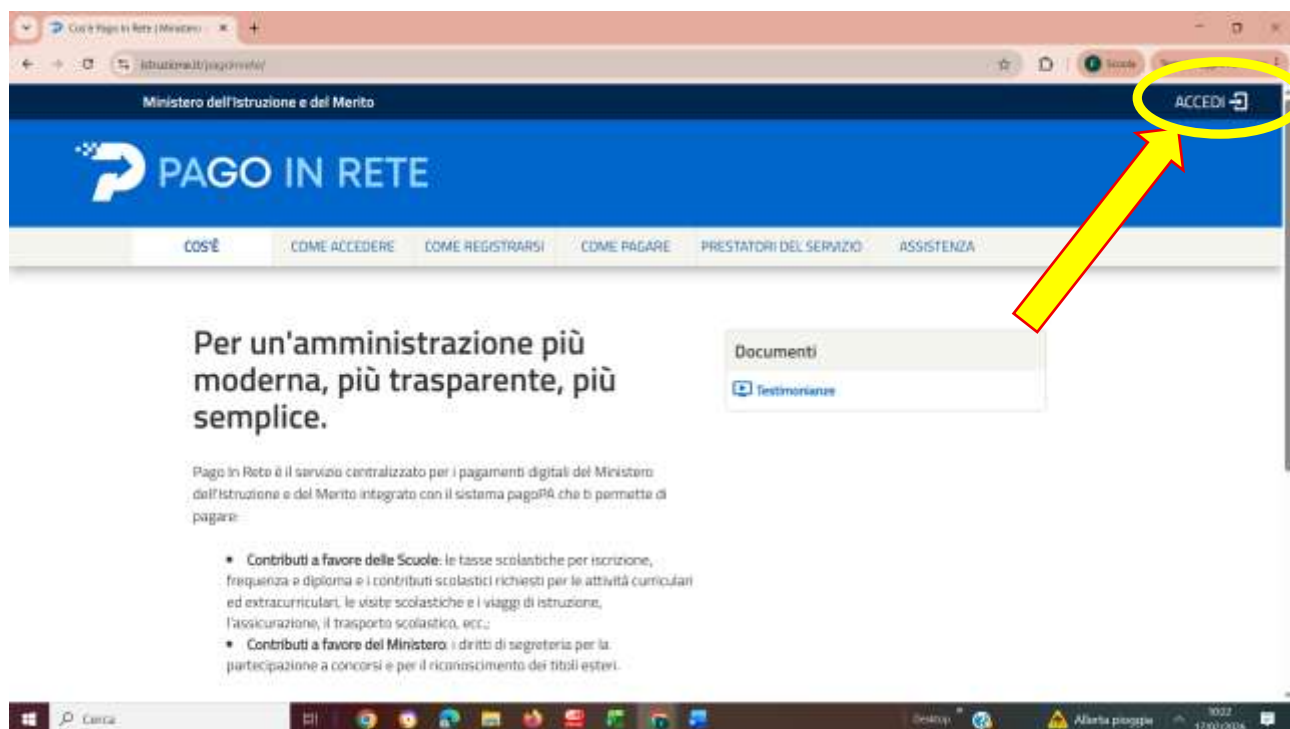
Cos'è Pago In Rete | Minister

istruzione.it/pagoinrete/

Scuola

Ministero dell'Istruzione e del Merito

ACCEDI

PAGO IN RETE

COS'È
COME ACCEDERE
COME REGISTRARSI
COME PAGARE
PRESTATORI DEL SERVIZIO
ASSISTENZA

Per un'amministrazione più moderna, più trasparente, più semplice.

Documenti

Testimonianze

Pago In Rete è il servizio centralizzato per i pagamenti digitali del Ministero dell'Istruzione e del Merito integrato con il sistema pagoPA che ti permette di pagare:

• Contributi a favore delle Scuole: le tasse scolastiche per iscrizione, frequenza e diploma e i contributi scolastici richiesti per le attività curricolari ed extracurricolari, le visite scolastiche e i viaggi di istruzione, l'assicurazione, il trasporto scolastico, ecc.;
• Contributi a favore del Ministero: i diritti di segreteria per la partecipazione a concorsi e per il riconoscimento dei titoli esteri.

Cerca

Desktop

Allerta pioggia

10:22
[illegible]